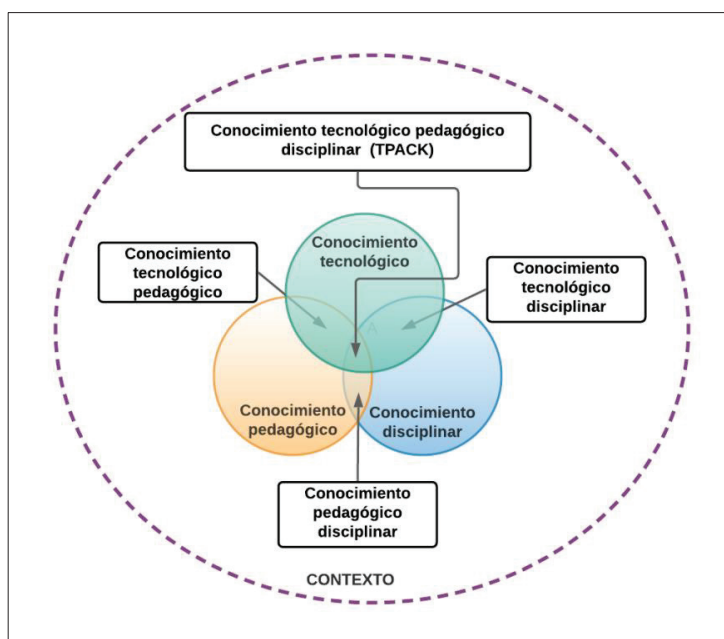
Conocimiento tecnológico pedagógico disciplinar (TPACK)

Conocimiento tecnológico pedagógico

Conocimiento tecnológico

Conocimiento tecnológico disciplinar

Conocimiento pedagógico

Conocimiento disciplinar

Conocimiento pedagógico disciplinar

CONTEXTO